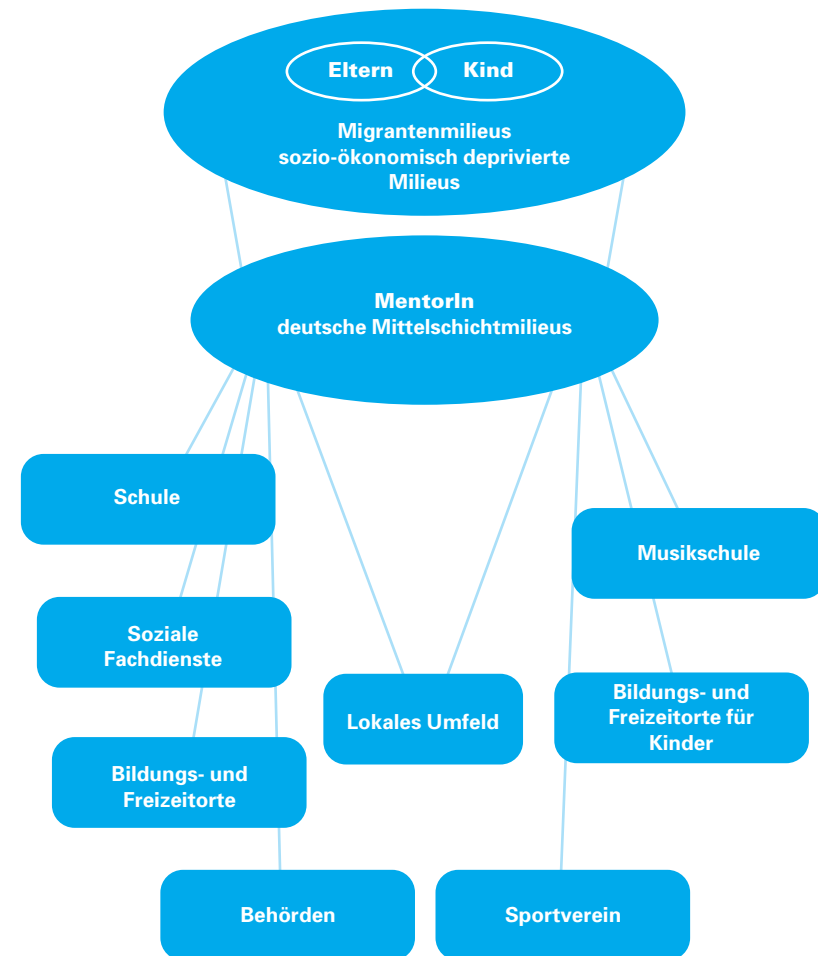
Eltern Kind

Migrantenmilieus
sozio-ökonomisch deprivierte
Milieus

MentorIn
deutsche Mittelschichtmilieus

Schule

Musikschule

Soziale
Fachdienste

Lokales Umfeld

Bildungs- und
Freizeitorte für
Kinder

Bildungs- und
Freizeitorte

Behörden

Sportverein